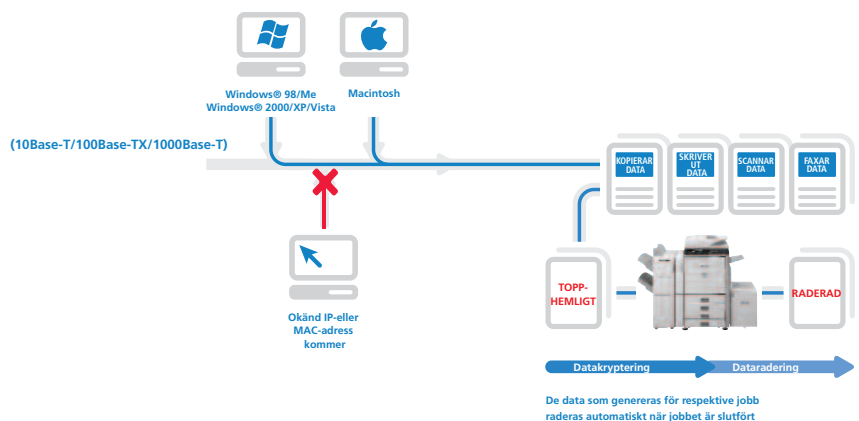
Windows® 98/Me
Windows® 2000/XP/Vista

Macintosh

(10Base-T/100Base-TX/1000Base-T)

KOPIERAR DATA

SKRIVER UT DATA

SCANNAR DATA

FAXAR DATA

TOPP-HEMLIGT

RADERAD

Okänd IP-eller MAC-adress kommer

Datakryptering

Dataradering

De data som genereras för respektive jobb raderas automatiskt när jobbet är slutfört